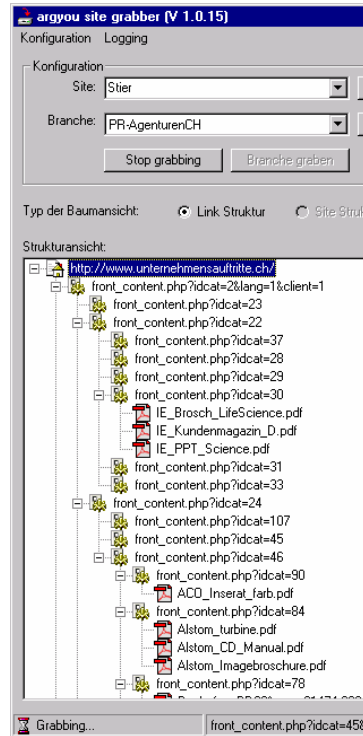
argyou site grabber (V 1.0.15)

Konfiguration Logging

Konfiguration

Site: Stier

Branche: PR-AgenturenCH

Stop grabbing

Branche graben

Typ der Baumansicht: Link Struktur Site Stru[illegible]

Strukturansicht:

http://www.unternehmensauftritte.ch/
front_content.php?idcat=2&lang=1&client=1
front_content.php?idcat=23
front_content.php?idcat=22
front_content.php?idcat=37
front_content.php?idcat=28
front_content.php?idcat=29
front_content.php?idcat=30
IE_Brosch_LifeScience.pdf
IE_Kundenmagazin_D.pdf
IE_PPT_Science.pdf
front_content.php?idcat=31
front_content.php?idcat=33
front_content.php?idcat=24
front_content.php?idcat=107
front_content.php?idcat=45
front_content.php?idcat=46
front_content.php?idcat=90
ACO_Inserat_farb.pdf
front_content.php?idcat=84
Alstom_turbine.pdf
Alstom_CD_Manual.pdf
Alstom_Imagebroschure.pdf
front_content.php?idcat=78
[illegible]

Grabbing...

front_content.php?idcat=45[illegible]